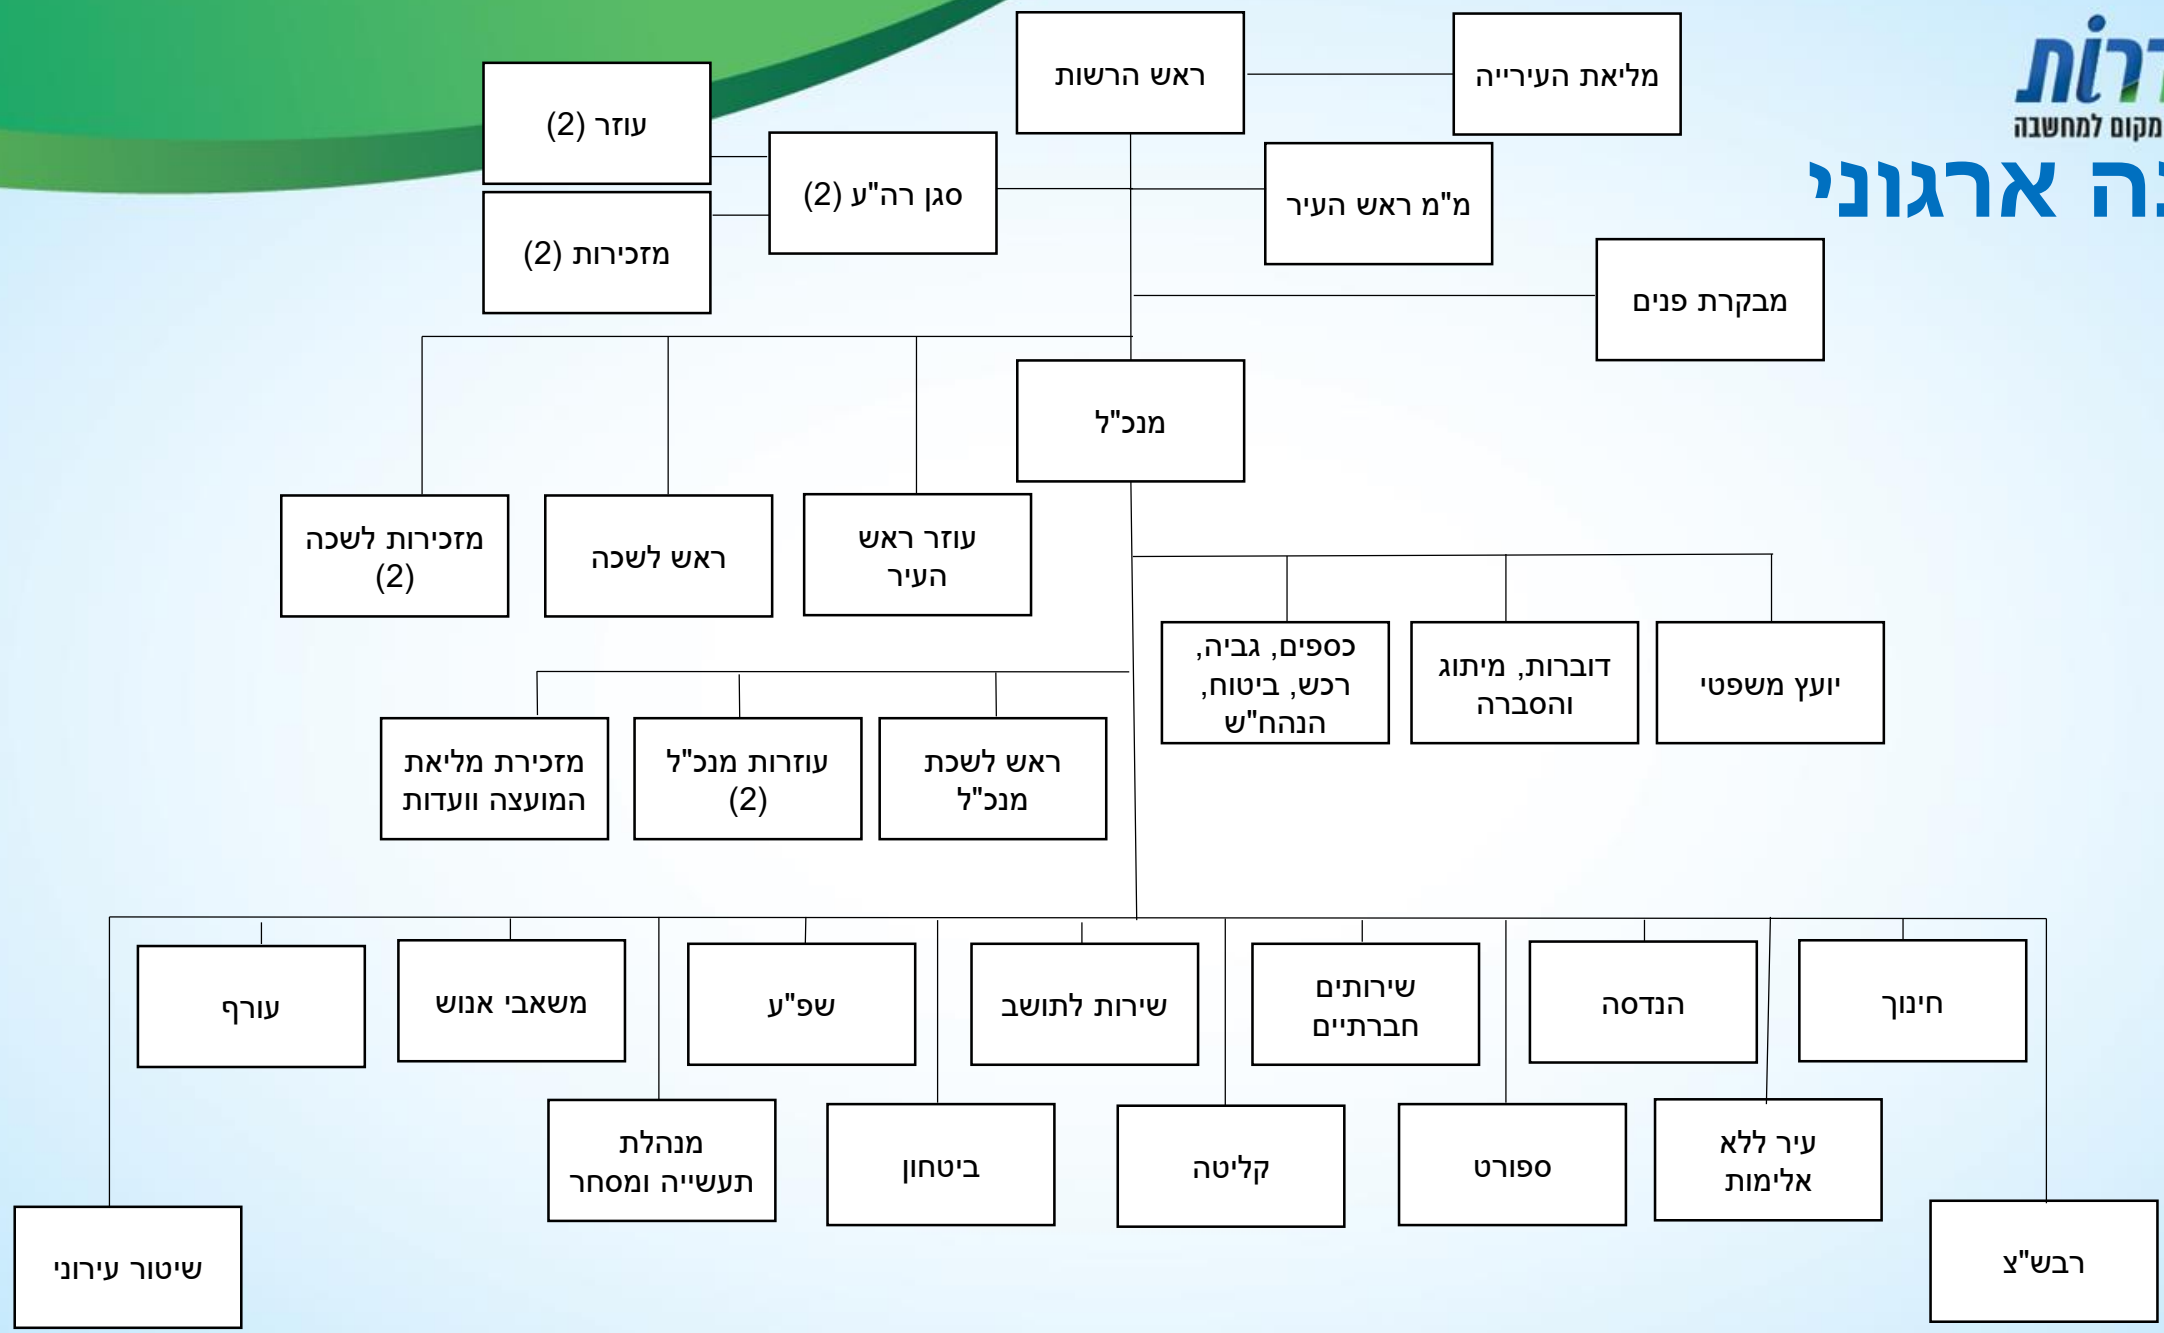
רות
מקום למחשבה
ה ארגוני

ראש הרשות
מליאת העירייה
עוזר (2)
סגן רה"ע (2)
מזכירות (2)
מ"מ ראש העיר
מבקרת פנים
מנכ"ל
מזכירות לשכה (2)
ראש לשכה
עוזר ראש העיר
כספים, גביה, רכש, ביטוח, הנהח"ש
דוברות, מיתוג והסברה
יועץ משפטי
מזכירת מליאת המועצה וועדות
עוזרות מנכ"ל (2)
ראש לשכת מנכ"ל
עורף
משאבי אנוש
שפ"ע
שירות לתושב
שירותים חברתיים
הנדסה
חינוך
מנהלת תעשייה ומסחר
ביטחון
קליטה
ספורט
עיר ללא אלימות
שיטור עירוני
רבש"צ